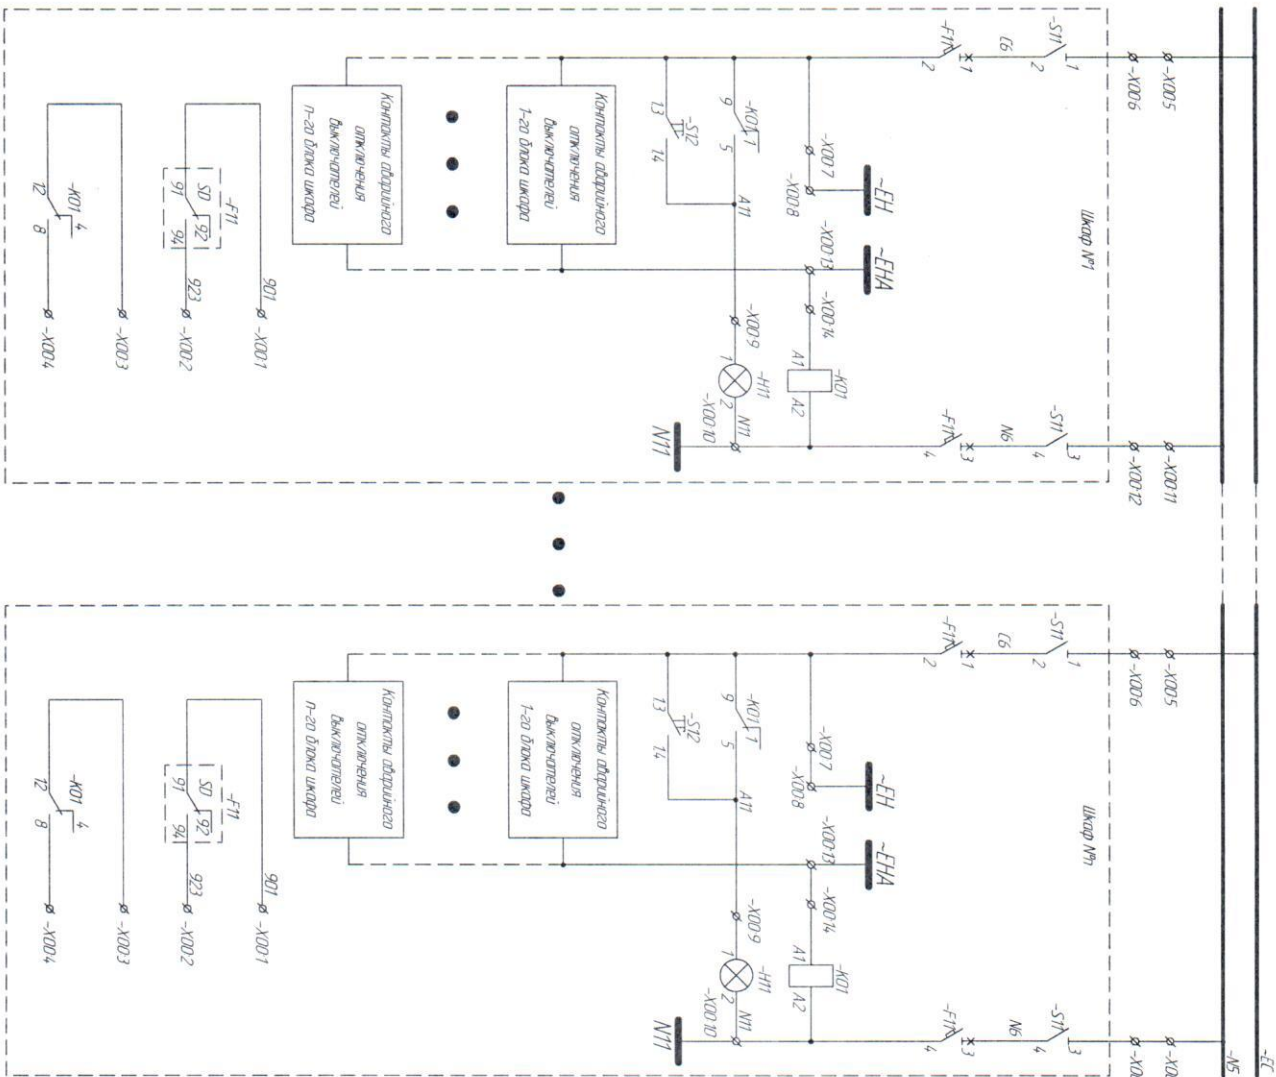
Шкаф №1

-X005
-X006
-S11
1
2
C9
-F1
1
2
-X007
-X008
~EH
-K01
6
5
-S12
13
14
A11
-X0013
~EHA
-X0014
-X009
-H11
1
2
-K01
A1
A2
-X0010
N11
N11
-S11
3
4
N9
-F1
3
4
-X0011
-X0012

Контакты аварийного отключения выключателей 1-го блока шкафа

Контакты аварийного отключения выключателей n-го блока шкафа

-F11
SD
91
92
94
901
923
-X001
-X002
-X003
-K01
12
8
4
-X004

Шкаф №n

-X005
-X006
-S11
1
2
C9
-F1
1
2
-X007
-X008
~EH
-K01
6
5
-S12
13
14
A11
-X0013
~EHA
-X0014
-X009
-H11
1
2
-K01
A1
A2
-X0010
N11
N11
-S11
3
4
N9
-F1
3
4
-X0
-X0
-N5
-EC

Контакты аварийного отключения выключателей 1-го блока шкафа

Контакты аварийного отключения выключателей n-го блока шкафа

-F11
SD
91
92
94
901
923
-X001
-X002
-X003
-K01
12
8
4
-X004